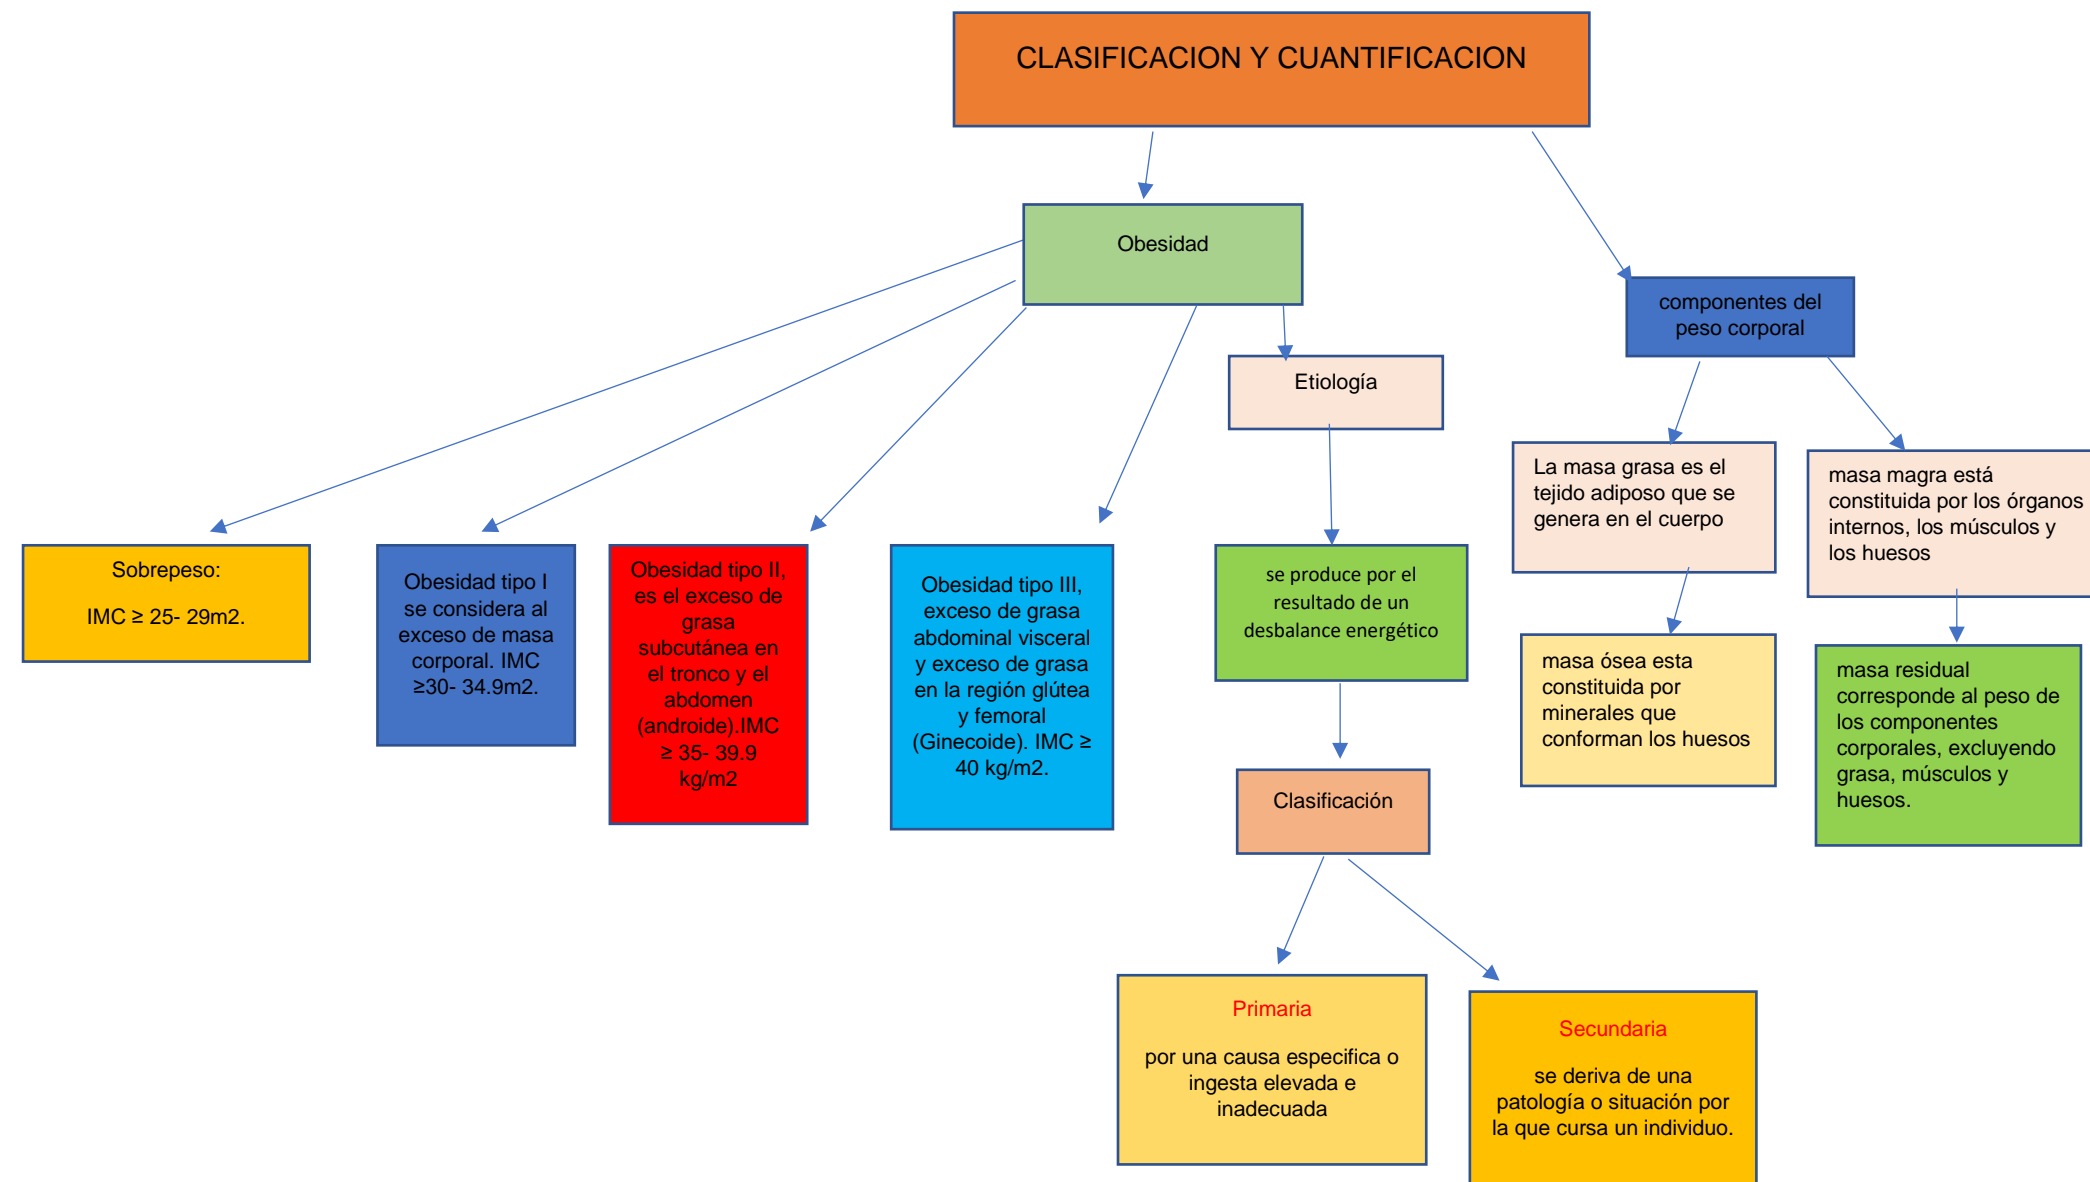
CLASIFICACION Y CUANTIFICACION

Obesidad

componentes del peso corporal

Etiología

La masa grasa es el tejido adiposo que se genera en el cuerpo

masa magra está constituida por los órganos internos, los músculos y los huesos

Sobrepeso:

IMC ≥ 25- 29m2.

Obesidad tipo I se considera al exceso de masa corporal. IMC ≥30- 34.9m2.

Obesidad tipo II, es el exceso de grasa subcutánea en el tronco y el abdomen (androide).IMC ≥ 35- 39.9 kg/m2

Obesidad tipo III, exceso de grasa abdominal visceral y exceso de grasa en la región glútea y femoral (Ginecoide). IMC ≥ 40 kg/m2.

se produce por el resultado de un desbalance energético

masa ósea esta constituida por minerales que conforman los huesos

masa residual corresponde al peso de los componentes corporales, excluyendo grasa, músculos y huesos.

Clasificación

Primaria

por una causa especifica o ingesta elevada e inadecuada

Secundaria

se deriva de una patología o situación por la que cursa un individuo.